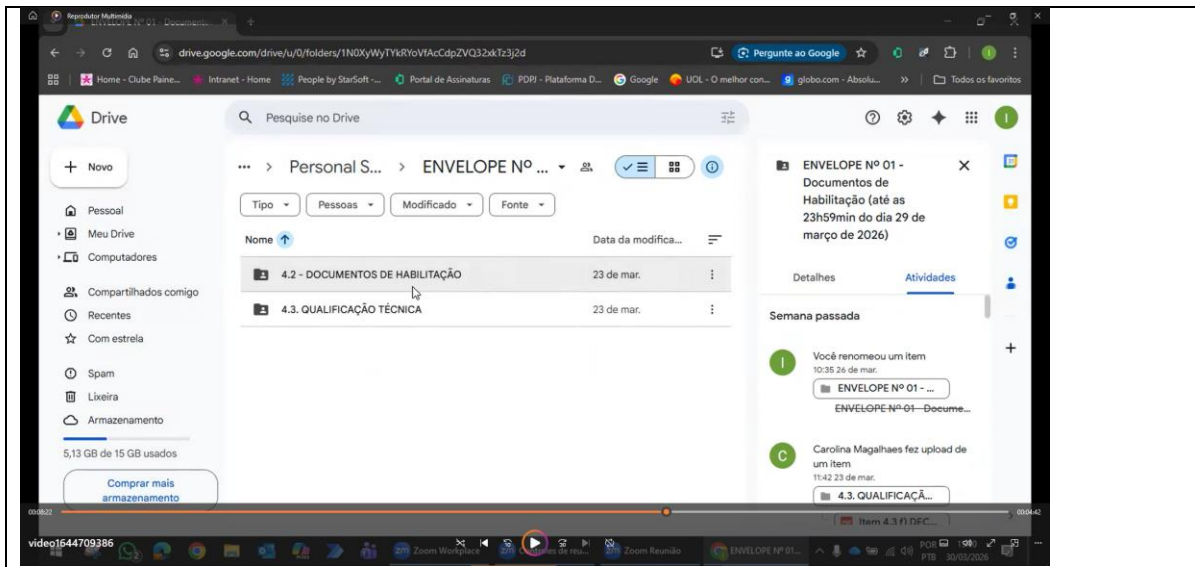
Reprodutor Multimídia
ENVELOPE Nº 01 - Document...

drive.google.com/drive/u/0/folders/1N0XyWyTYkRYoVfAcCdpZVQ32xkTz3j2d
Pergunte ao Google

Home - Clube Paine... Intranet - Home People by StarSoft -... Portal de Assinaturas PDPJ - Plataforma D... Google UOL - O melhor con... globo.com - Absolu... » Todos os favoritos

Drive
Pesquise no Drive

+ Novo
Pessoal
Meu Drive
Computadores
Compartilhados comigo
Recentes
Com estrela
Spam
Lixeira
Armazenamento
5,13 GB de 15 GB usados
Comprar mais armazenamento

... > Personal S... > ENVELOPE Nº ...

Tipo | Pessoas | Modificado | Fonte

| Nome ↑ | Data da modifica... |
|---|---|
| 4.2 - DOCUMENTOS DE HABILITAÇÃO | 23 de mar. |
| 4.3. QUALIFICAÇÃO TÉCNICA | 23 de mar. |

ENVELOPE Nº 01 - Documentos de Habilitação (até as 23h59min do dia 29 de março de 2026)

Detalhes | Atividades

Semana passada

Você renomeou um item
10:35 26 de mar.
ENVELOPE Nº 01 - ...
ENVELOPE Nº 01 - Docume...

Carolina Magalhaes fez upload de um item
11:42 23 de mar.
4.3. QUALIFICAÇÃ...
Item 4.3 f) DEC...

00:08:22
00:04:42
video1644709386
Zoom Workplace
Controles de reu...
Zoom Reunião
ENVELOPE Nº 01...
POR PTB 30/03/2026